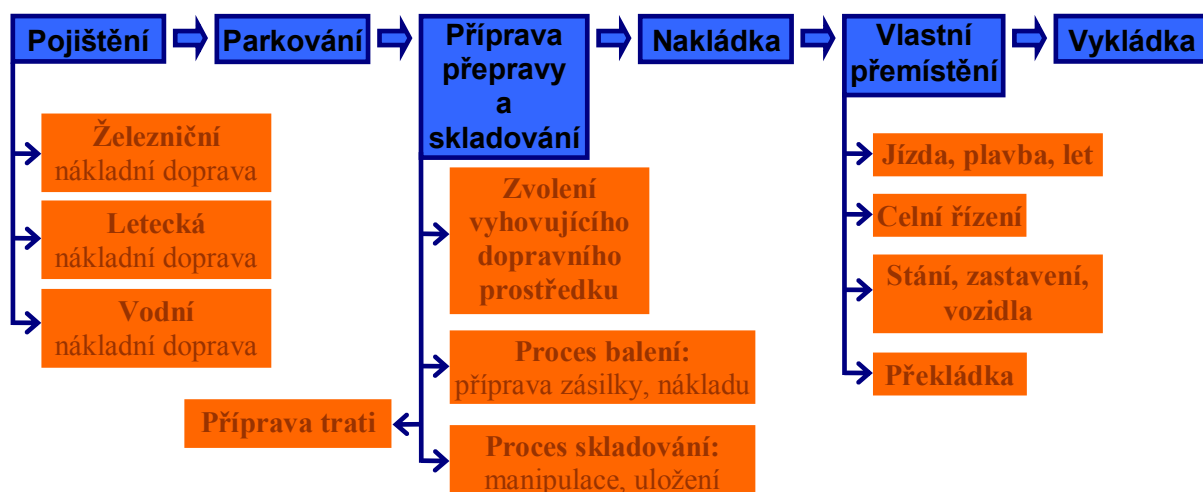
Pojištění

Parkování

Příprava přepravy a skladování

Nakládka

Vlastní přemístění

Vykládka

Železniční nákladní doprava

Letecká nákladní doprava

Vodní nákladní doprava

Zvolení vyhovujícího dopravního prostředku

Proces balení: příprava zásilky, nákladu

Příprava trati

Proces skladování: manipulace, uložení

Jízda, plavba, let

Celní řízení

Stání, zastavení, vozidla

Překládka